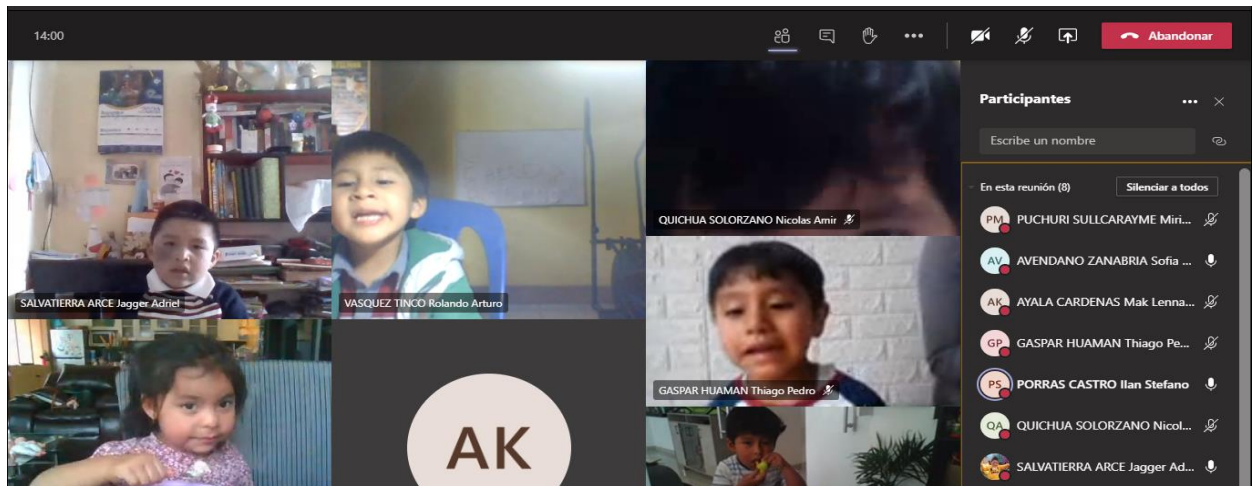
14:00

Abandonar

Participantes

Escribe un nombre

En esta reunión (8)

Silenciar a todos

PM PUCHURI SULLCARAYME Miri...

AV AVENDANO ZANABRIA Sofia ...

AK AYALA CARDENAS Mak Lenna...

GP GASPAR HUAMAN Thiago Pe...

PS PORRAS CASTRO Ilan Stefano

QA QUICHUA SOLORZANO Nicol...

SALVATIERRA ARCE Jagger Ad...

SALVATIERRA ARCE Jagger Adriel

VASQUEZ TINCO Rolando Arturo

QUICHUA SOLORZANO Nicolas Amir

GASPAR HUAMAN Thiago Pedro

AK